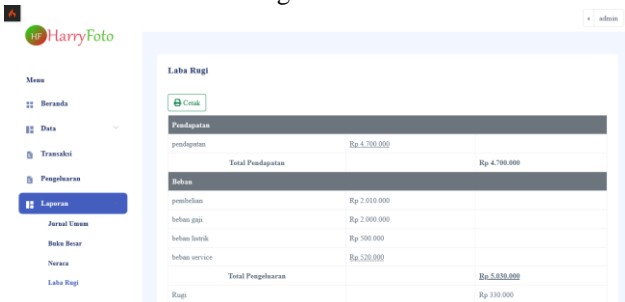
HF HarryFoto

admin

Menu

Beranda

Data

Transaksi

Pengeluaran

Laporan

Jurnal Umum

Buku Besar

Neraca

Laba Rugi

Laba Rugi

Cetak

| Pendapatan | | |
|---|---|---|
| pendapatan | Rp 4.700.000 | |
| Total Pendapatan | | Rp 4.700.000 |
| Beban | | |
| pembelian | Rp 2.010.000 | |
| beban gaji | Rp 2.000.000 | |
| beban listrik | Rp 500.000 | |
| beban service | Rp 520.000 | |
| Total Pengeluaran | | Rp 5.030.000 |
| Rugi | | Rp 330.000 |